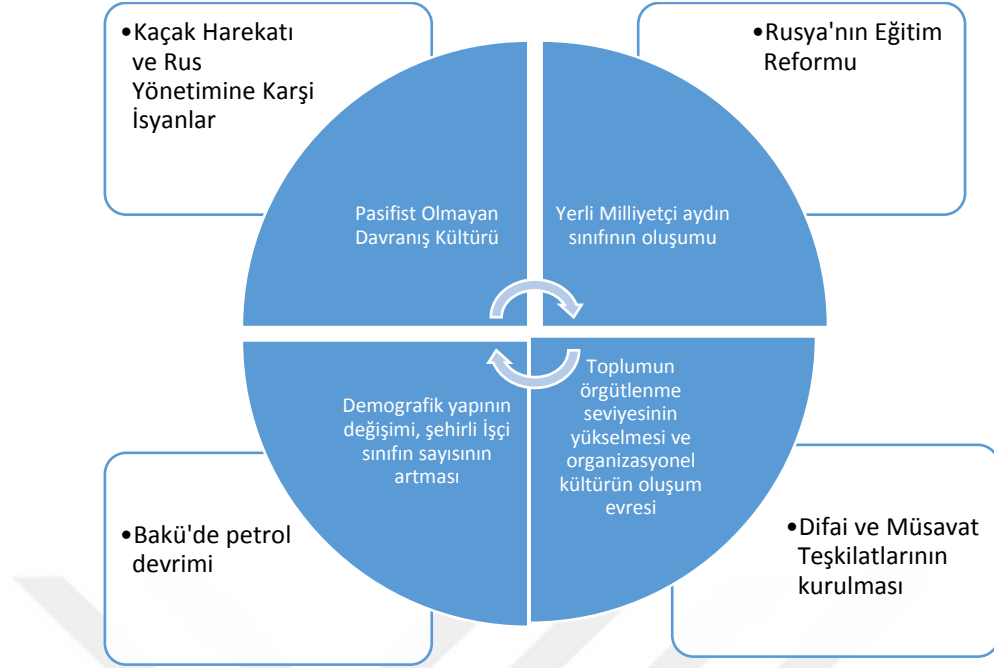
•Kaçak Harekatı ve Rus Yönetimine Karşi İsyanlar

•Rusya'nın Eğitim Reformu

Pasifist Olmayan Davranış Kültürü

Yerli Milliyetçi aydın sınıfının oluşumu

Demografik yapının değişimi, şehirli İşçi sınıfın sayısının artması

Toplumun örgütlenme seviyesinin yükselmesi ve organizasyonel kültürün oluşum evresi

•Bakü'de petrol devrimi

•Difai ve Müsavat Teşkilatlarının kurulması